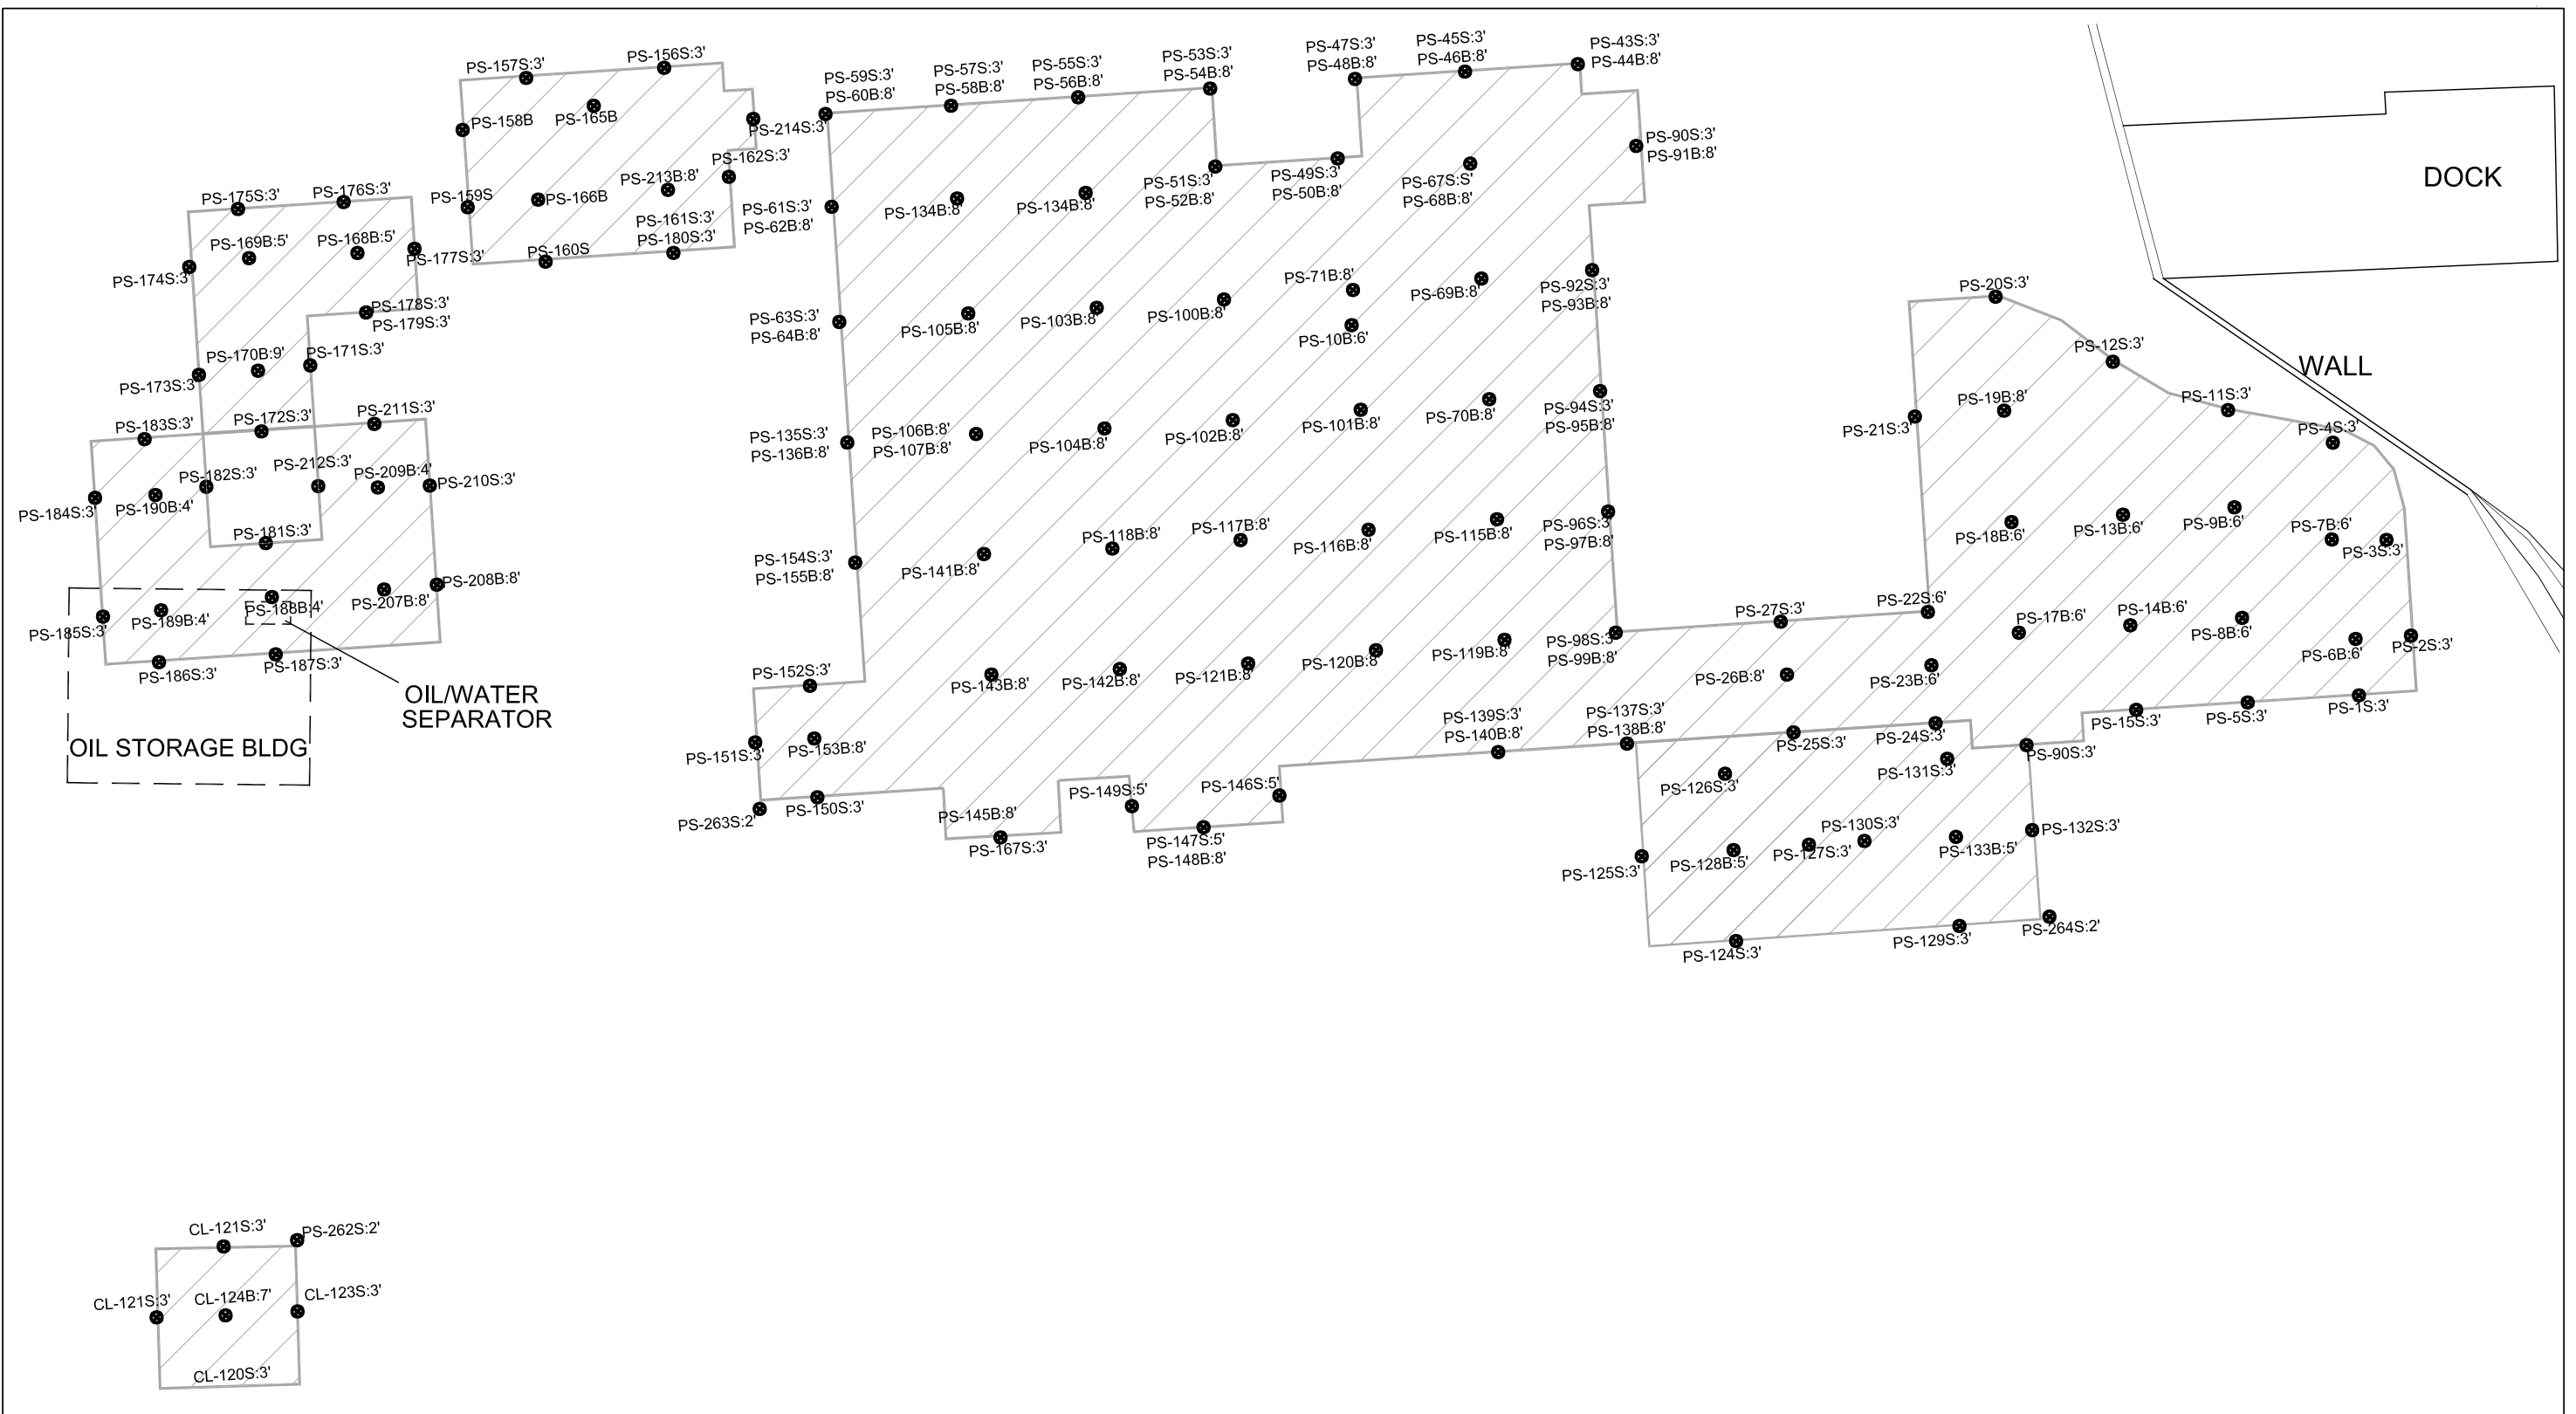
PS-157S:3'
PS-156S:3'
PS-158B
PS-165B
PS-214S:3'
PS-162S:3'
PS-213B:8'
PS-159S
PS-166B
PS-161S:3'
PS-180S:3'
PS-160S
PS-175S:3'
PS-176S:3'
PS-169B:5'
PS-168B:5'
PS-177S:3'
PS-174S:3'
PS-178S:3'
PS-179S:3'
PS-170B:9'
PS-171S:3'
PS-173S:3'
PS-183S:3'
PS-172S:3'
PS-211S:3'
PS-182S:3'
PS-212S:3'
PS-209B:4'
PS-210S:3'
PS-184S:3'
PS-190B:4'
PS-181S:3'
PS-208B:8'
PS-207B:8'
PS-185S:3'
PS-189B:4'
PS-188B:4'
PS-186S:3'
PS-187S:3'
OIL/WATER SEPARATOR
OIL STORAGE BLDG

PS-59S:3'
PS-60B:8'
PS-57S:3'
PS-58B:8'
PS-55S:3'
PS-56B:8'
PS-53S:3'
PS-54B:8'
PS-47S:3'
PS-48B:8'
PS-45S:3'
PS-46B:8'
PS-43S:3'
PS-44B:8'
PS-90S:3'
PS-91B:8'
PS-51S:3'
PS-52B:8'
PS-49S:3'
PS-50B:8'
PS-67S:S'
PS-68B:8'
PS-61S:3'
PS-62B:8'
PS-134B:8'
PS-134B:8'
PS-71B:8'
PS-69B:8'
PS-92S:3'
PS-93B:8'
PS-63S:3'
PS-64B:8'
PS-105B:8'
PS-103B:8'
PS-100B:8'
PS-10B:6'
PS-94S:3'
PS-95B:8'
PS-135S:3'
PS-136B:8'
PS-106B:8'
PS-107B:8'
PS-104B:8'
PS-102B:8'
PS-101B:8'
PS-70B:8'
PS-154S:3'
PS-155B:8'
PS-141B:8'
PS-118B:8'
PS-117B:8'
PS-116B:8'
PS-115B:8'
PS-96S:3'
PS-97B:8'
PS-152S:3'
PS-143B:8'
PS-142B:8'
PS-121B:8'
PS-120B:8'
PS-119B:8'
PS-98S:3'
PS-99B:8'
PS-151S:3'
PS-153B:8'
PS-139S:3'
PS-140B:8'
PS-137S:3'
PS-138B:8'
PS-263S:2'
PS-150S:3'
PS-145B:8'
PS-149S:5'
PS-146S:5'
PS-167S:3'
PS-147S:5'
PS-148B:8'

DOCK
WALL
PS-20S:3'
PS-12S:3'
PS-19B:8'
PS-11S:3'
PS-21S:3'
PS-4S:3'
PS-18B:6'
PS-13B:6'
PS-9B:6'
PS-7B:6'
PS-3S:3'
PS-27S:3'
PS-22S:6'
PS-17B:6'
PS-14B:6'
PS-8B:6'
PS-6B:6'
PS-2S:3'
PS-26B:8'
PS-23B:6'
PS-15S:3'
PS-5S:3'
PS-1S:3'
PS-25S:3'
PS-24S:3'
PS-90S:3'
PS-126S:3'
PS-131S:3'
PS-130S:3'
PS-132S:3'
PS-128B:5'
PS-127S:3'
PS-133B:5'
PS-125S:3'
PS-124S:3'
PS-129S:3'
PS-264S:2'

CL-121S:3'
PS-262S:2'
CL-121S:3'
CL-124B:7'
CL-123S:3'
CL-120S:3'